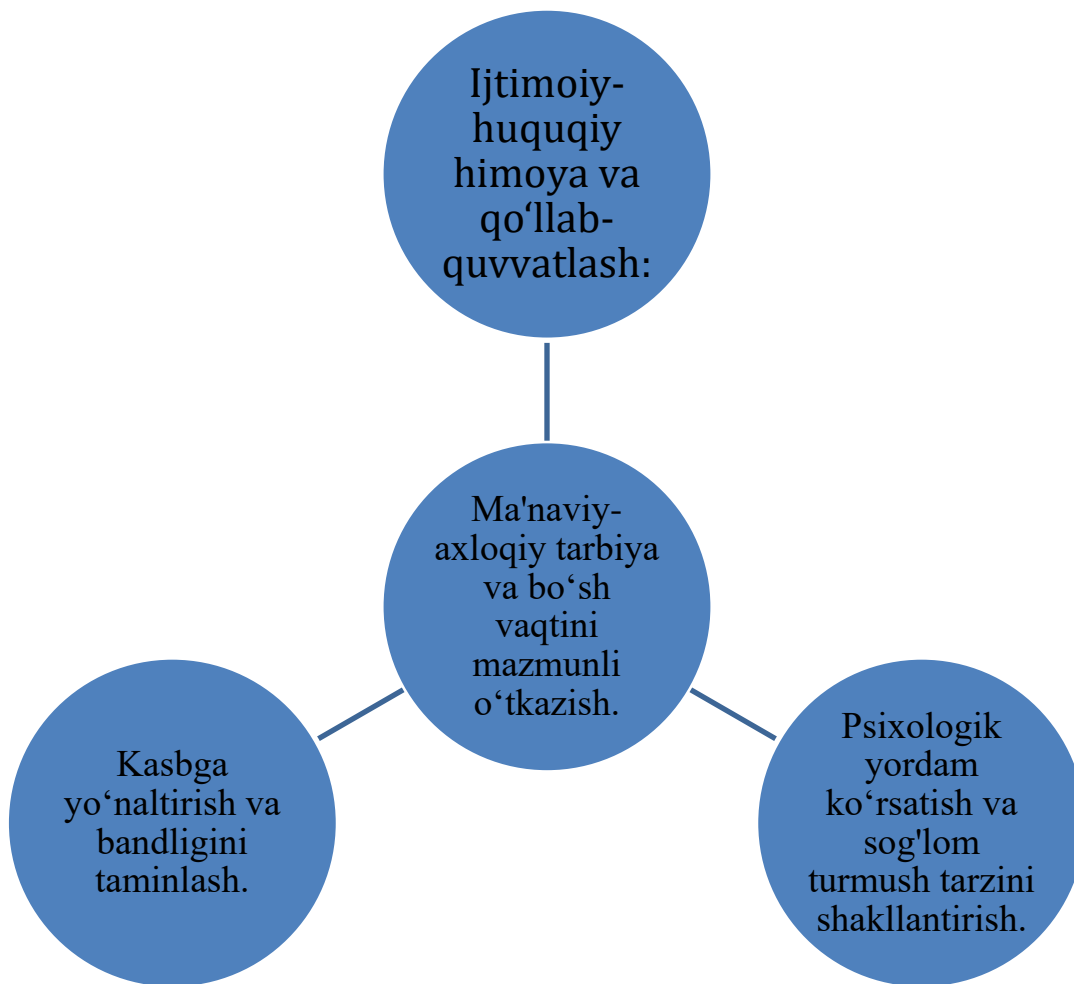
Ijtimoiy-huquqiy himoya va qo‘llab-quvvatlash:

Ma'naviy-axloqiy tarbiya va bo‘sh vaqtini mazmunli o‘tkazish.

Kasbga yo‘naltirish va bandligini taminlash.

Psixologik yordam ko‘rsatish va sog'lom turmush tarzini shakllantirish.